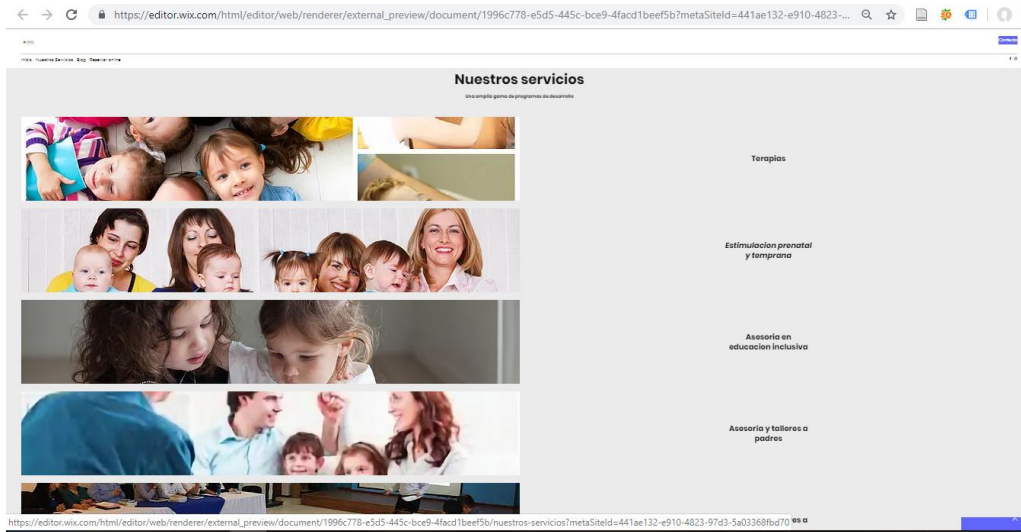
https://editor.wix.com/html/editor/web/renderer/external_preview/document/1996c778-e5d5-445c-bce9-4facd1beef5b?metaSiteId=441ae132-e910-4823-...

Contacto

Inicio Nuestros Servicios Blog Reservar online

Nuestros servicios

Una amplia gama de programas de desarrollo

Terapias

Estimulacion prenatal y temprana

Asesoria en educacion inclusiva

Asesoria y talleres a padres

https://editor.wix.com/html/editor/web/renderer/external_preview/document/1996c778-e5d5-445c-bce9-4facd1beef5b/nuestros-servicios?metaSiteId=441ae132-e910-4823-97d3-5a03368fbd70